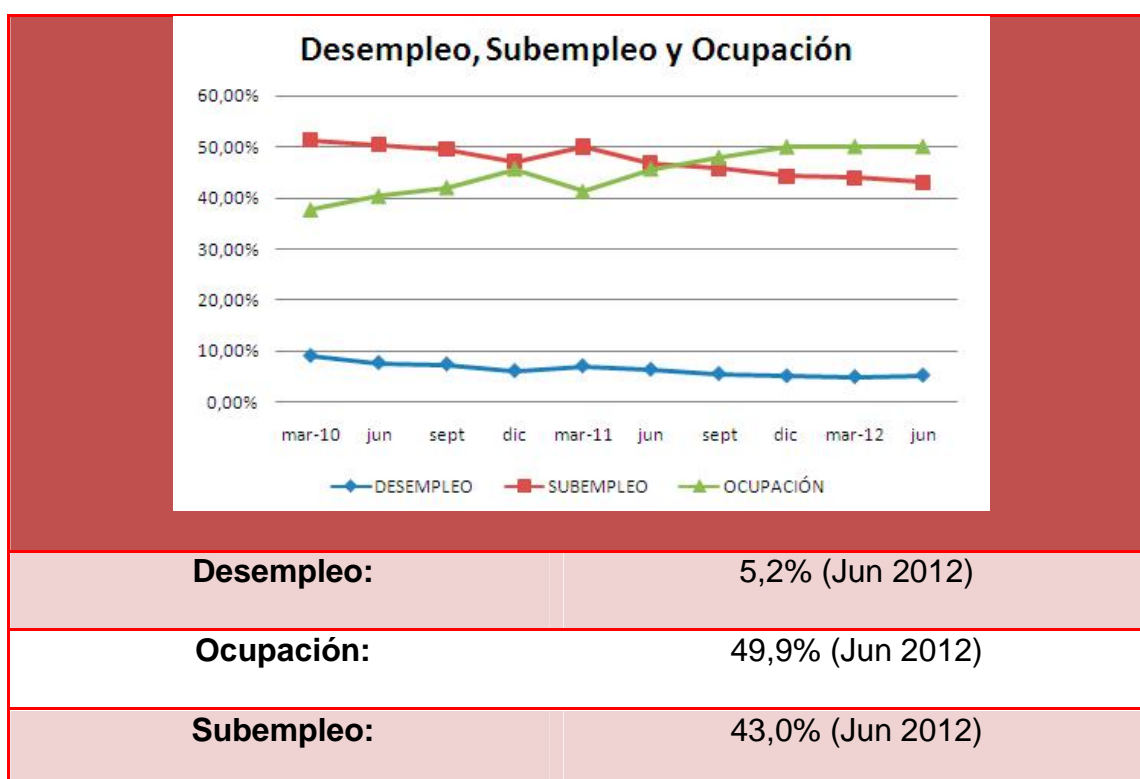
Desempleo, Subempleo y Ocupación

60,00%
50,00%
40,00%
30,00%
20,00%
10,00%
0,00%

mar-10 jun sept dic mar-11 jun sept dic mar-12 jun

DESEMPLEO SUBEMPLEO OCUPACIÓN

| Desempleo: | 5,2% (Jun 2012) |
|---|---|
| Ocupación: | 49,9% (Jun 2012) |
| Subempleo: | 43,0% (Jun 2012) |